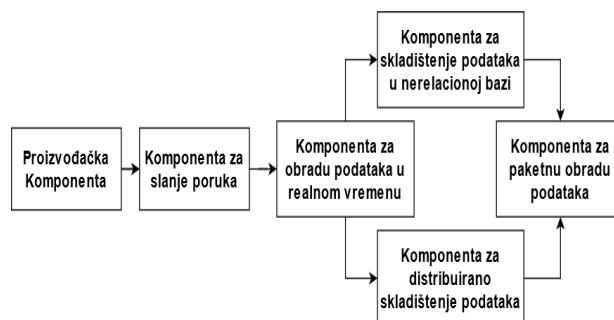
Proizvođačka Komponenta

Komponenta za slanje poruka

Komponenta za obradu podataka u realnom vremenu

Komponenta za skladištenje podataka u nerelacionoj bazi

Komponenta za distribuirano skladištenje podataka

Komponenta za paketnu obradu podataka